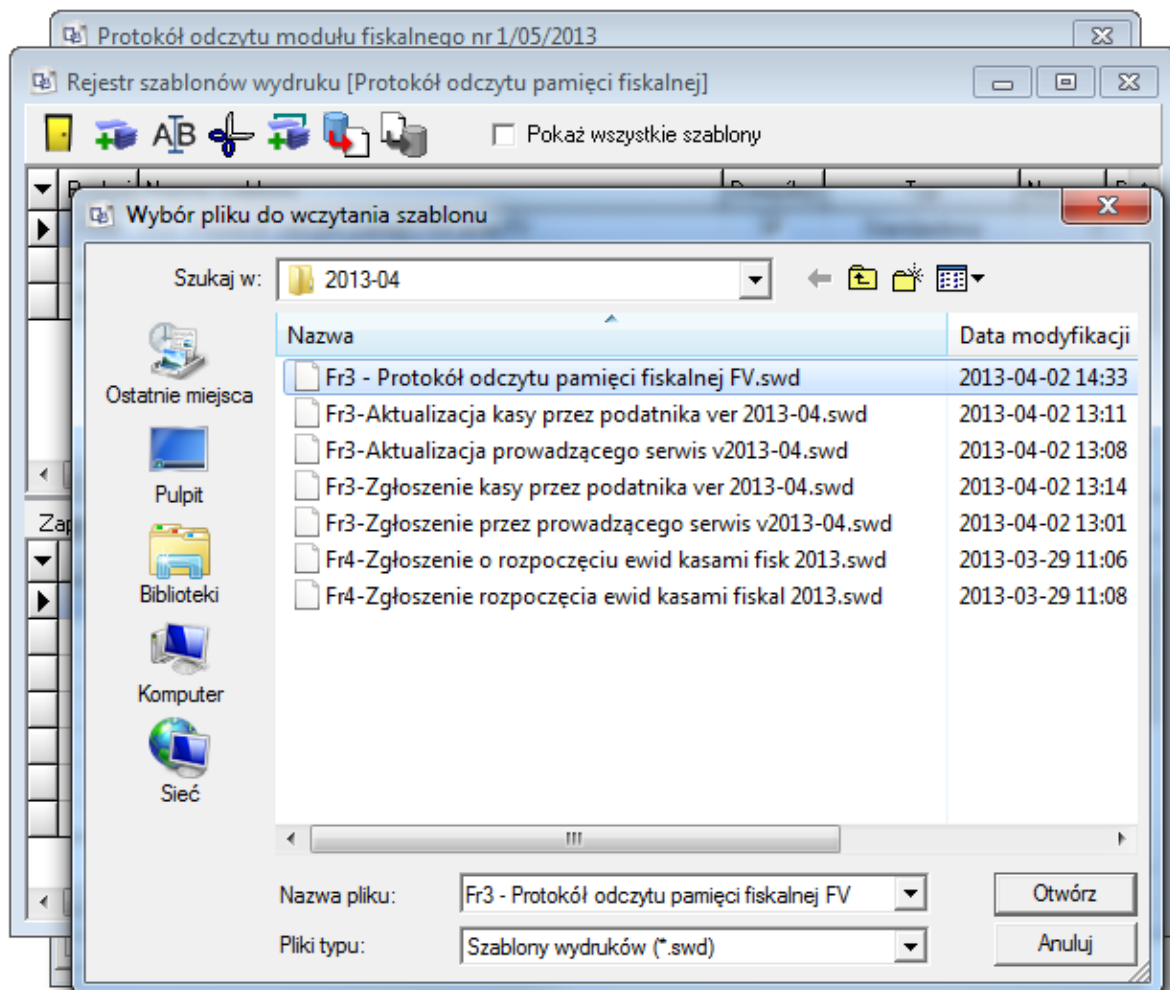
Protokół odczytu modułu fiskalnego nr 1/05/2013

Rejestr szablonów wydruku [Protokół odczytu pamięci fiskalnej]

Pokaż wszystkie szablony

Zap

Wybór pliku do wczytania szablonu

Szukaj w: 2013-04

Ostatnie miejsca
Pulpit
Biblioteki
Komputer
Sieć

| Nazwa | Data modyfikacji |
|---|---|
| Fr3 - Protokół odczytu pamięci fiskalnej FV.swd | 2013-04-02 14:33 |
| Fr3-Aktualizacja kasy przez podatnika ver 2013-04.swd | 2013-04-02 13:11 |
| Fr3-Aktualizacja prowadzącego serwis v2013-04.swd | 2013-04-02 13:08 |
| Fr3-Zgłoszenie kasy przez podatnika ver 2013-04.swd | 2013-04-02 13:14 |
| Fr3-Zgłoszenie przez prowadzącego serwis v2013-04.swd | 2013-04-02 13:01 |
| Fr4-Zgłoszenie o rozpoczęciu ewid kasami fisk 2013.swd | 2013-03-29 11:06 |
| Fr4-Zgłoszenie rozpoczęcia ewid kasami fiskal 2013.swd | 2013-03-29 11:08 |

Nazwa pliku: Fr3 - Protokół odczytu pamięci fiskalnej FV
Otwórz
Pliki typu: Szablony wydruków (*.swd)
Anuluj